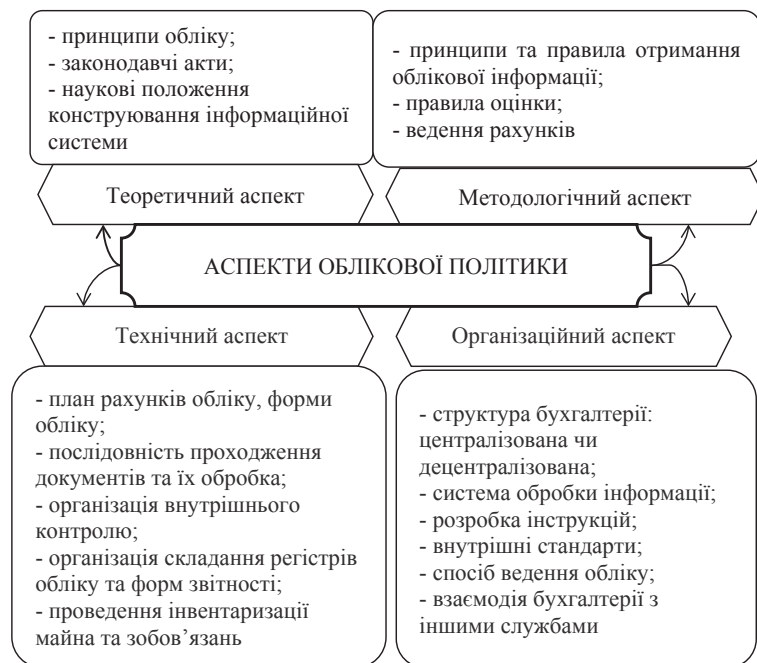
- принципи обліку;
- законодавчі акти;
- наукові положення конструювання інформаційної системи

- принципи та правила отримання облікової інформації;
- правила оцінки;
- ведення рахунків

Теоретичний аспект

Методологічний аспект

АСПЕКТИ ОБЛІКОВОЇ ПОЛІТИКИ

Технічний аспект

Організаційний аспект

- план рахунків обліку, форми обліку;
- послідовність проходження документів та їх обробка;
- організація внутрішнього контролю;
- організація складання регістрів обліку та форм звітності;
- проведення інвентаризації майна та зобов'язань

- структура бухгалтерії: централізована чи децентралізована;
- система обробки інформації;
- розробка інструкцій;
- внутрішні стандарти;
- спосіб ведення обліку;
- взаємодія бухгалтерії з іншими службами